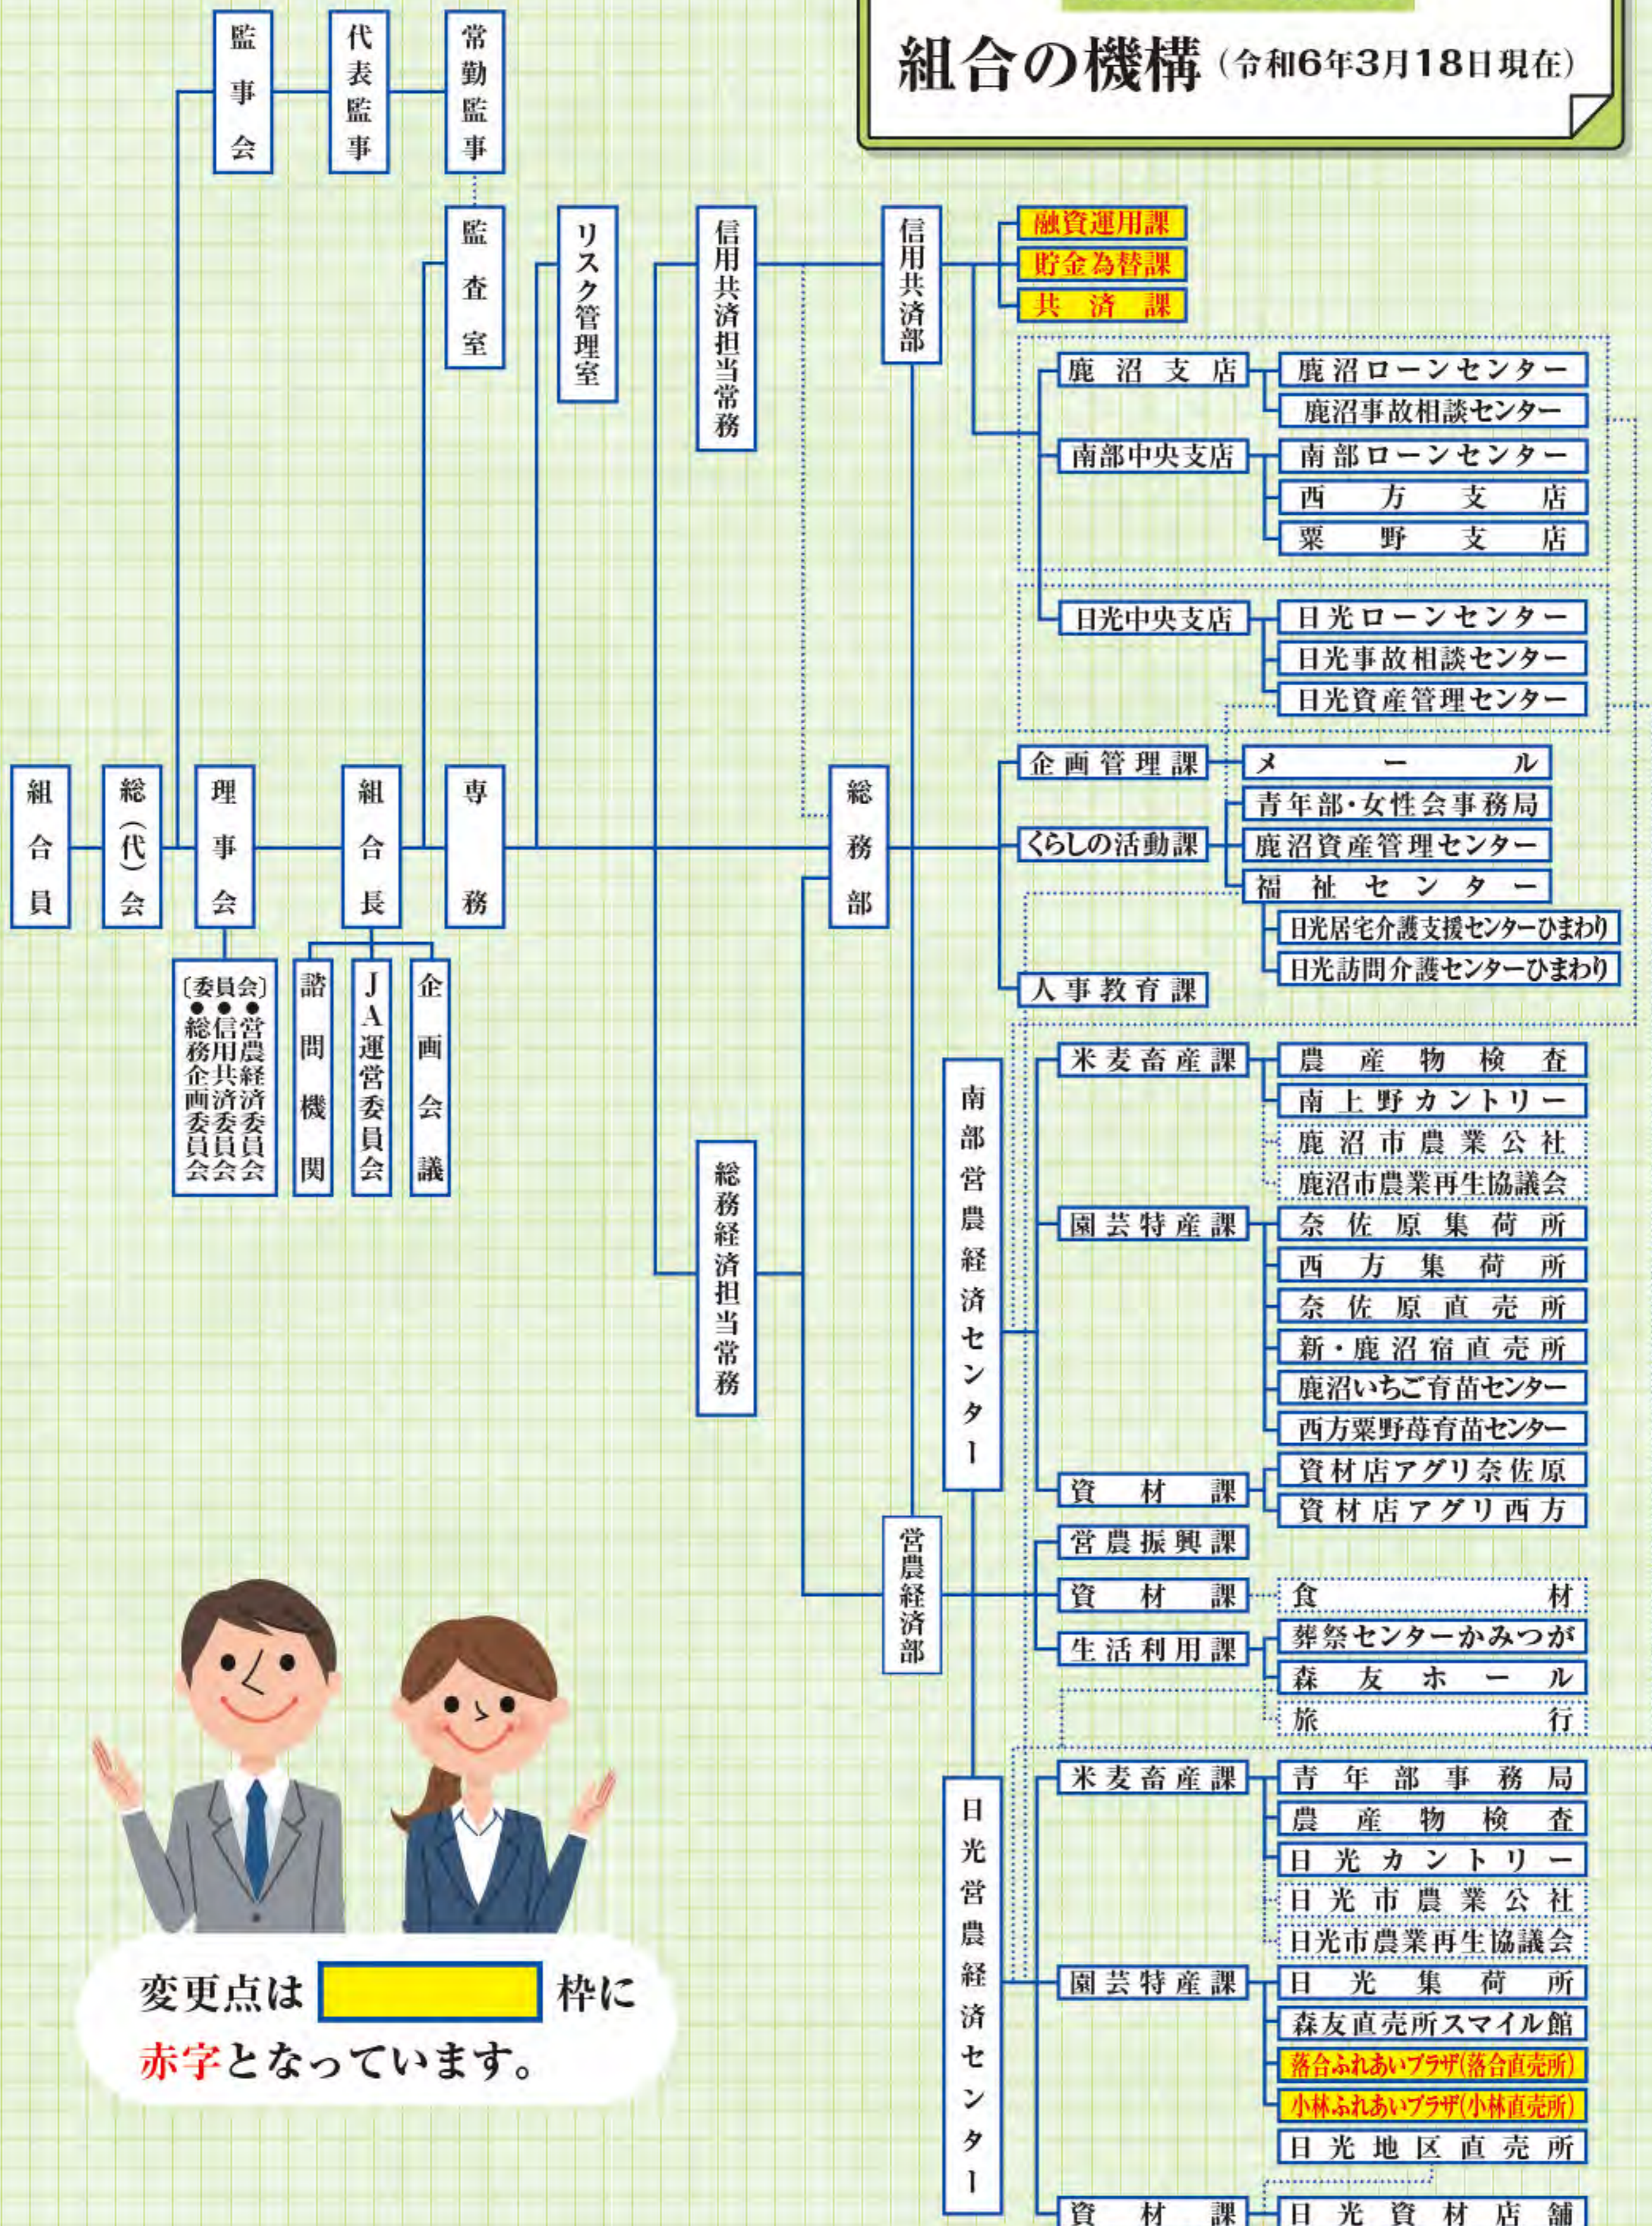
組合の機構（令和6年3月18日現在）

監事会
代表監事
常勤監事
監査室
リスク管理室
信用共済担当常務
信用共済部
融資運用課
貯金為替課
共済課
鹿沼支店
鹿沼ローンセンター
鹿沼事故相談センター
南部中央支店
南部ローンセンター
西方支店
粟野支店
日光中央支店
日光ローンセンター
日光事故相談センター
日光資産管理センター

組合員
総（代）会
理事会
組合長
専務
総務部
企画管理課
メール
青年部・女性会事務局
くらしの活動課
鹿沼資産管理センター
福祉センター
日光居宅介護支援センターひまわり
日光訪問介護センターひまわり
人事教育課

〔委員会〕
●営農経済委員会
●信用共済委員会
●総務企画委員会
諮問機関
JA運営委員会
企画会議

総務経済担当常務
南部営農経済センター
米麦畜産課
農産物検査
南上野カントリー
鹿沼市農業公社
鹿沼市農業再生協議会
園芸特産課
奈佐原集荷所
西方集荷所
奈佐原直売所
新・鹿沼宿直売所
鹿沼いちご育苗センター
西方粟野苺育苗センター
資材課
資材店アグリ奈佐原
資材店アグリ西方
営農経済部
営農振興課
資材課
食材
生活利用課
葬祭センターかみつが
森友ホール
旅行
日光営農経済センター
米麦畜産課
青年部事務局
農産物検査
日光カントリー
日光市農業公社
日光市農業再生協議会
園芸特産課
日光集荷所
森友直売所スマイル館
落合ふれあいプラザ(落合直売所)
小林ふれあいプラザ(小林直売所)
日光地区直売所
資材課
日光資材店舗

変更点は 枠に
赤字となっています。